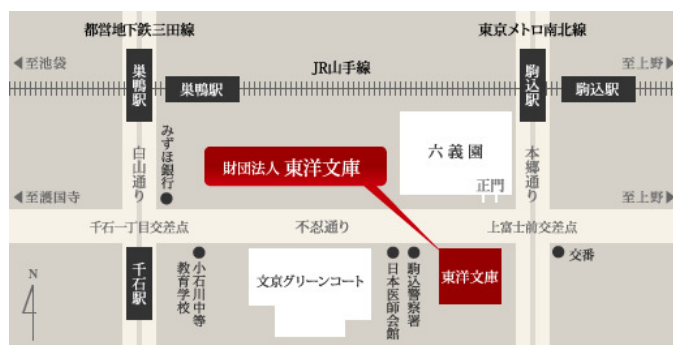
都営地下鉄三田線

東京メトロ南北線

◀至池袋

巣鴨駅

巣鴨駅

JR山手線

駒込駅

駒込駅

至上野▶

白山通り

みずほ銀行

財団法人 東洋文庫

六義園

本郷通り

正門

◀至護国寺

至上野▶

千石一丁目交差点

不忍通り

上富士前交差点

N

千石駅

小石川中等教育学校

文京グリーンコート

日本医師会館

駒込警察署

東洋文庫

交番